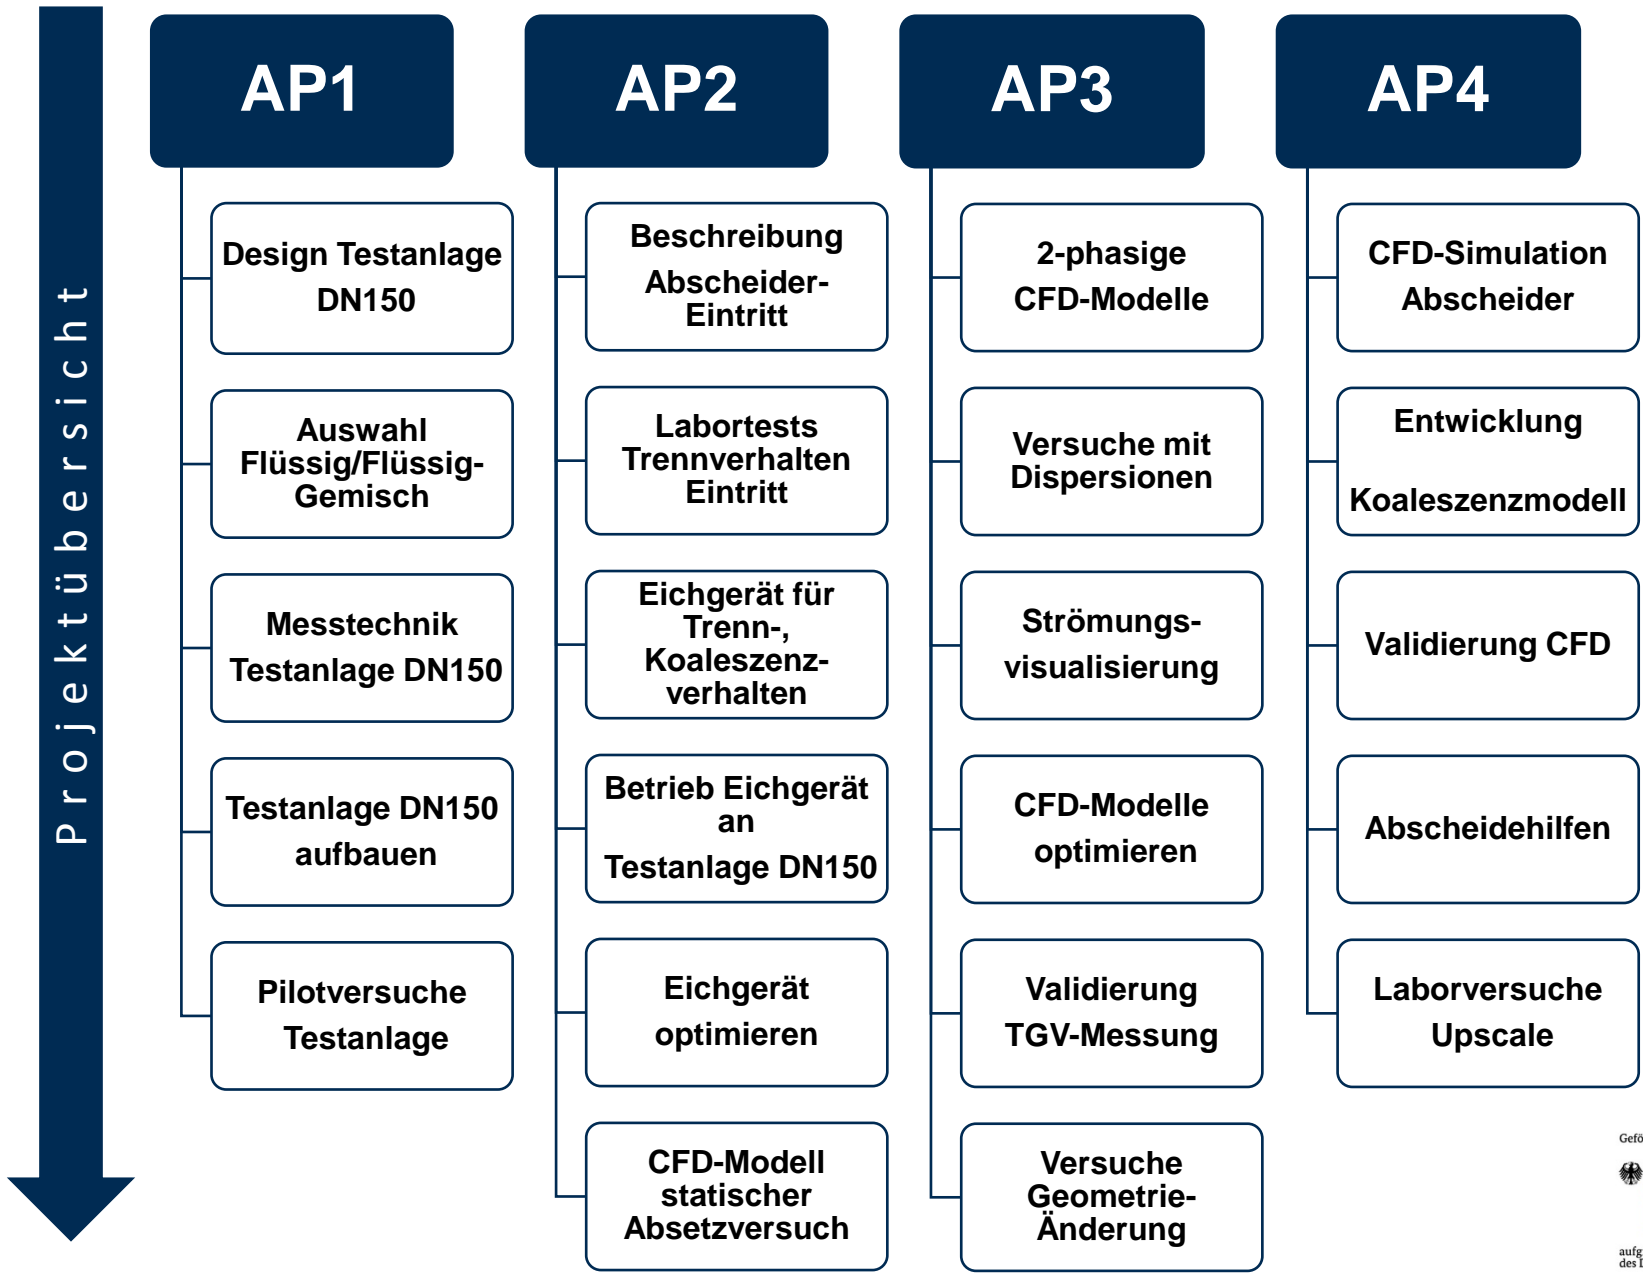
Projektübersicht

AP1

Design Testanlage DN150

Auswahl Flüssig/Flüssig-Gemisch

Messtechnik Testanlage DN150

Testanlage DN150 aufbauen

Pilotversuche Testanlage

AP2

Beschreibung Abscheider-Eintritt

Labortests Trennverhalten Eintritt

Eichgerät für Trenn-, Koaleszenz-verhalten

Betrieb Eichgerät an Testanlage DN150

Eichgerät optimieren

CFD-Modell statischer Absetzversuch

AP3

2-phasige CFD-Modelle

Versuche mit Dispersionen

Strömungs-visualisierung

CFD-Modelle optimieren

Validierung TGV-Messung

Versuche Geometrie-Änderung

AP4

CFD-Simulation Abscheider

Entwicklung Koaleszenzmodell

Validierung CFD

Abscheidehilfen

Laborversuche Upscale

Gefö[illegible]

aufg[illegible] des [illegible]